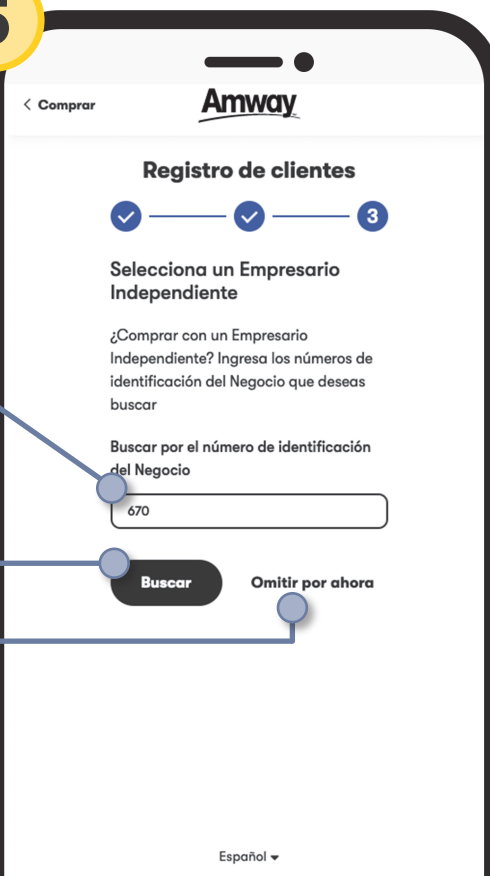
< Comprar

Amway

Registro de clientes

3

Selecciona un Empresario Independiente

¿Comprar con un Empresario Independiente? Ingresa los números de identificación del Negocio que deseas buscar

Buscar por el número de identificación del Negocio

670

Buscar

Omitir por ahora

Español